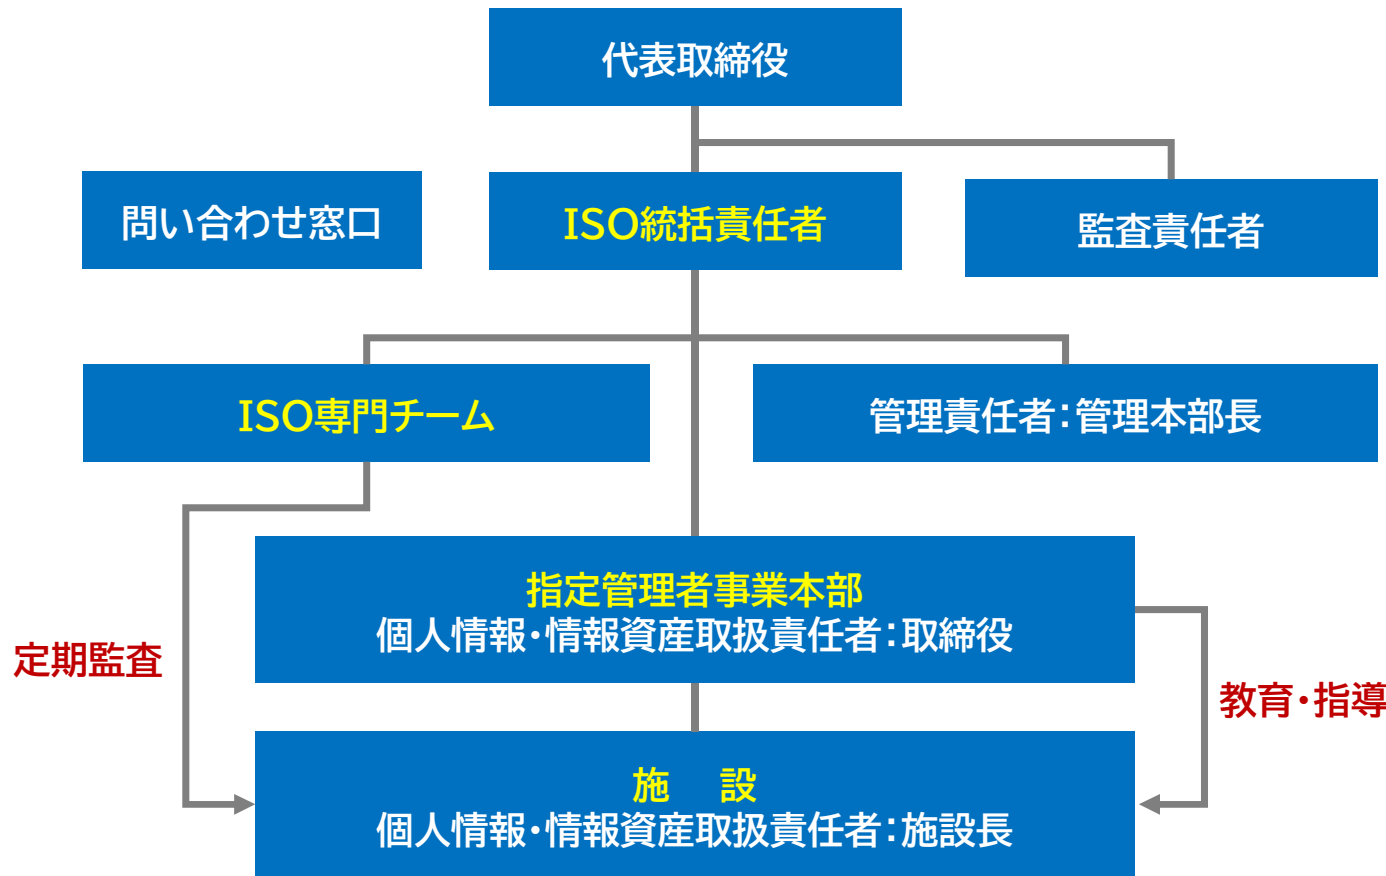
代表取締役

問い合わせ窓口

ISO統括責任者

監査責任者

ISO専門チーム

管理責任者:管理本部長

定期監査

指定管理者事業本部
個人情報・情報資産取扱責任者:取締役

教育・指導

施　設
個人情報・情報資産取扱責任者:施設長